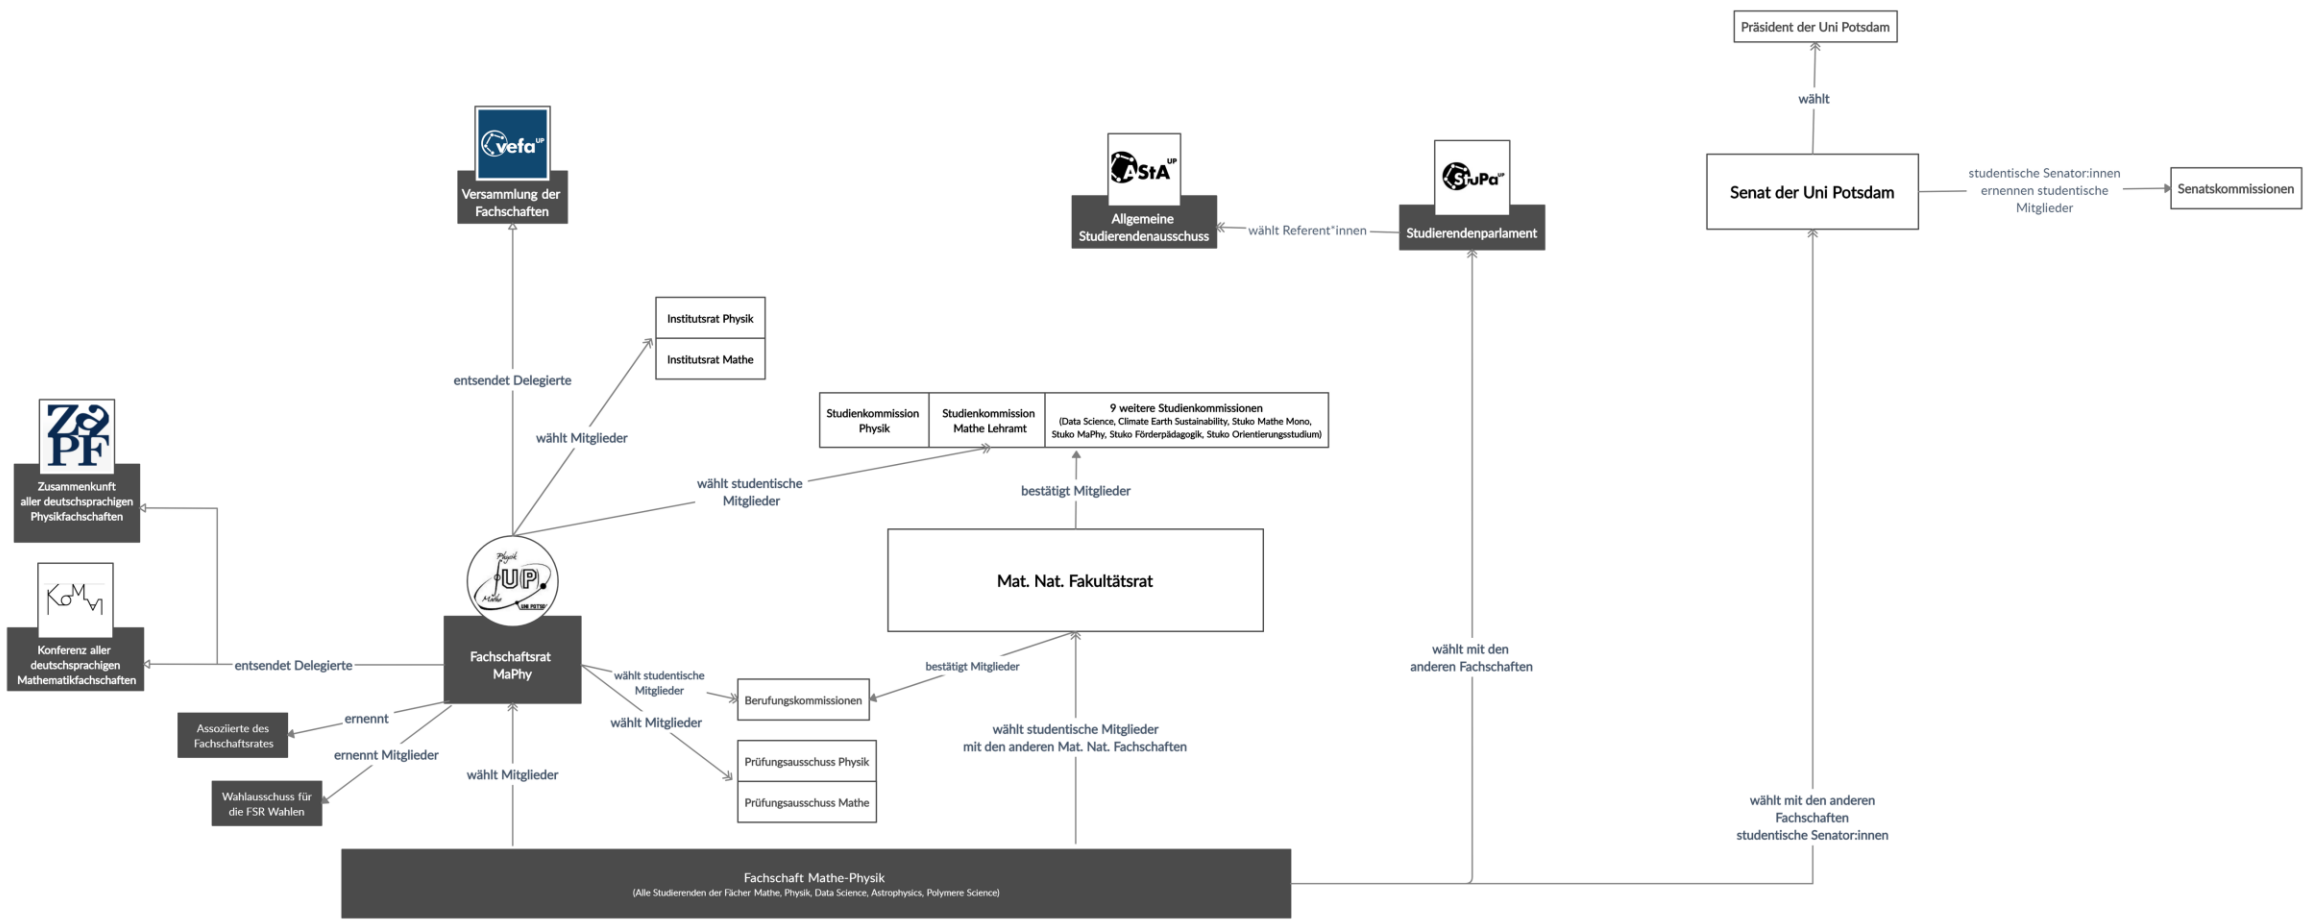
Präsident der Uni Potsdam

wählt

vefa UP

Versammlung der Fachschaften

AStA UP

Allgemeine Studierendenausschuss

wählt Referent*innen

StuPa UP

Studierendenparlament

Senat der Uni Potsdam

studentische Senator:innen ernennen studentische Mitglieder

Senatskommissionen

Institutsrat Physik

Institutsrat Mathe

entsendet Delegierte

wählt Mitglieder

| Studienkommission Physik | Studienkommission Mathe Lehramt | 9 weitere Studienkommissionen (Data Science, Climate Earth Sustainability, Stuko Mathe Mono, Stuko MaPhy, Stuko Förderpädagogik, Stuko Orientierungsstudium) |
|---|---|---|

ZaPF

Zusammenkunft aller deutschsprachigen Physikfachschaften

wählt studentische Mitglieder

bestätigt Mitglieder

Physik UP Mathe UNI POTSDAM

Mat. Nat. Fakultätsrat

KoMa

Konferenz aller deutschsprachigen Mathematikfachschaften

entsendet Delegierte

Fachschaftsrat MaPhy

wählt studentische Mitglieder

bestätigt Mitglieder

Berufungskommissionen

wählt mit den anderen Fachschaften

Assoziierte des Fachschaftsrates

ernennt

wählt Mitglieder

ernennt Mitglieder

Prüfungsausschuss Physik

Prüfungsausschuss Mathe

wählt studentische Mitglieder mit den anderen Mat. Nat. Fachschaften

Wahlausschuss für die FSR Wahlen

wählt Mitglieder

wählt mit den anderen Fachschaften studentische Senator:innen

Fachschaft Mathe-Physik
(Alle Studierenden der Fächer Mathe, Physik, Data Science, Astrophysics, Polymere Science)